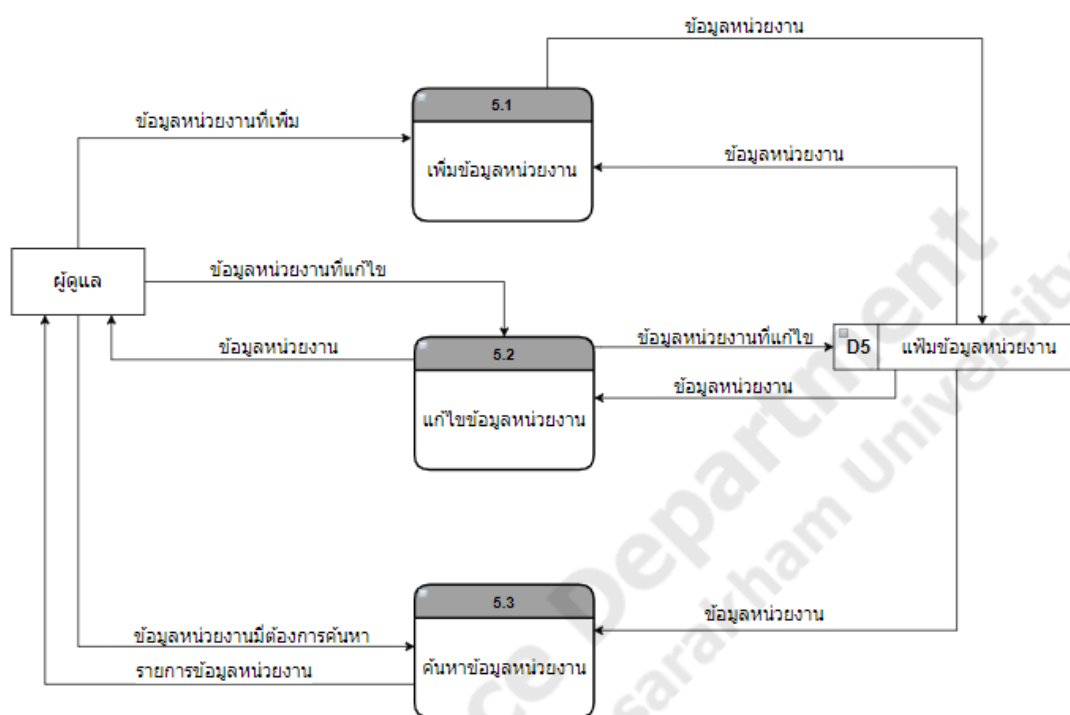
ข้อมูลหน่วยงาน

5.1

ข้อมูลหน่วยงานที่เพิ่ม

เพิ่มข้อมูลหน่วยงาน

ข้อมูลหน่วยงาน

ผู้ดูแล

ข้อมูลหน่วยงานที่แก้ไข

ข้อมูลหน่วยงาน

5.2

ข้อมูลหน่วยงานที่แก้ไข

D5 แฟ้มข้อมูลหน่วยงาน

ข้อมูลหน่วยงาน

แก้ไขข้อมูลหน่วยงาน

5.3

ข้อมูลหน่วยงาน

ข้อมูลหน่วยงานมีต้องการค้นหา

รายการข้อมูลหน่วยงาน

ค้นหาข้อมูลหน่วยงาน

Department Mahasarakham University